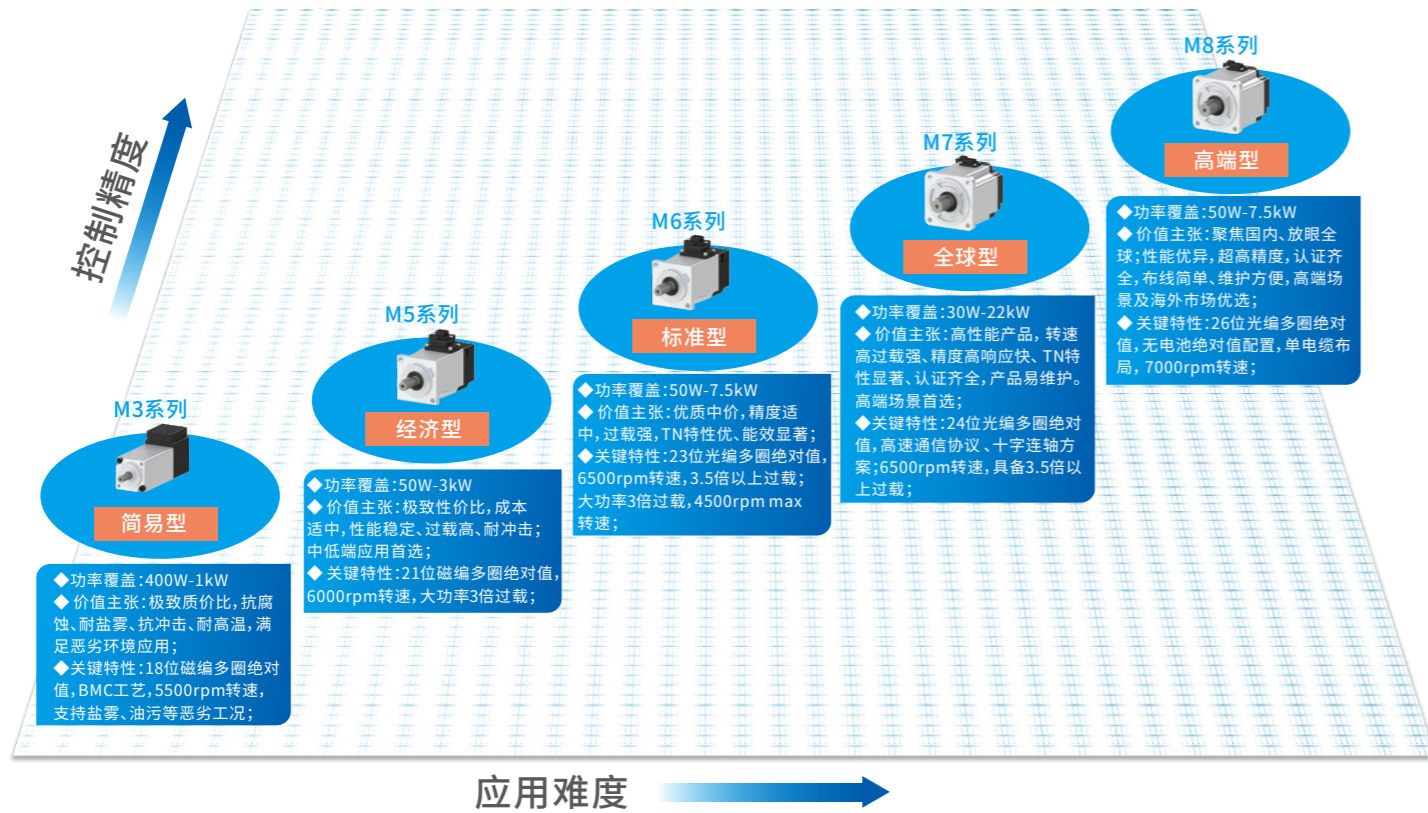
控制精度

M3系列

简易型

◆功率覆盖:400W-1kW
◆ 价值主张:极致质价比,抗腐蚀、耐盐雾、抗冲击、耐高温,满足恶劣环境应用;
◆关键特性:18位磁编多圈绝对值,BMC工艺,5500rpm转速,支持盐雾、油污等恶劣工况;

M5系列

经济型

◆功率覆盖:50W-3kW
◆ 价值主张:极致性价比,成本适中,性能稳定、过载高、耐冲击;中低端应用首选;
◆ 关键特性:21位磁编多圈绝对值,6000rpm转速,大功率3倍过载;

M6系列

标准型

◆功率覆盖:50W-7.5kW
◆ 价值主张:优质中价,精度适中,过载强,TN特性优、能效显著;
◆关键特性:23位光编多圈绝对值,6500rpm转速,3.5倍以上过载;大功率3倍过载,4500rpm max转速;

M7系列

全球型

◆功率覆盖:30W-22kW
◆ 价值主张:高性能产品,转速高过载强、精度高响应快、TN特性显著、认证齐全,产品易维护。高端场景首选;
◆关键特性:24位光编多圈绝对值,高速通信协议、十字连轴方案;6500rpm转速,具备3.5倍以上过载;

M8系列

高端型

◆功率覆盖:50W-7.5kW
◆ 价值主张:聚焦国内、放眼全球;性能优异,超高精度,认证齐全,布线简单、维护方便,高端场景及海外市场优选;
◆ 关键特性:26位光编多圈绝对值,无电池绝对值配置,单电缆布局,7000rpm转速;

应用难度